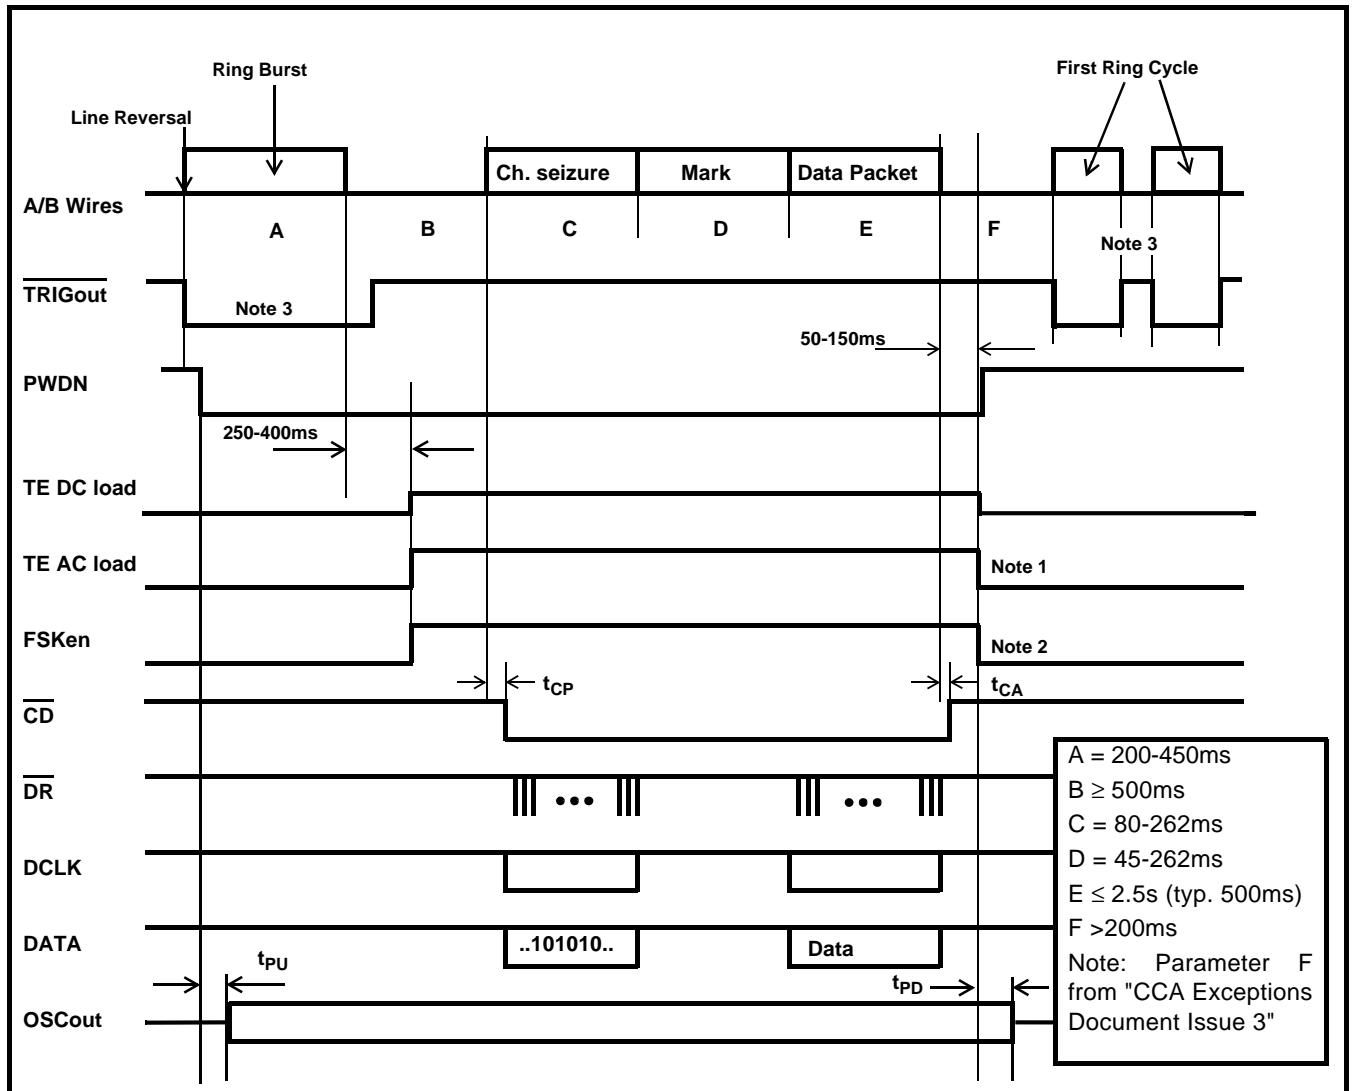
Ring Burst

First Ring Cycle

Line Reversal

Ch. seizure

Mark

Data Packet

A/B Wires

A

B

C

D

E

F

Note 3

$\overline{TRIGout}$

Note 3

50-150ms

PWDN

250-400ms

TE DC load

TE AC load

Note 1

FSKen

Note 2

$t_{CP}$

$t_{CA}$

$\overline{CD}$

$\overline{DR}$

DCLK

DATA

..101010..

Data

$t_{PU}$

$t_{PD}$

OSCout

A = 200-450ms
B $\geq$ 500ms
C = 80-262ms
D = 45-262ms
E $\leq$ 2.5s (typ. 500ms)
F >200ms
Note: Parameter F from "CCA Exceptions Document Issue 3"